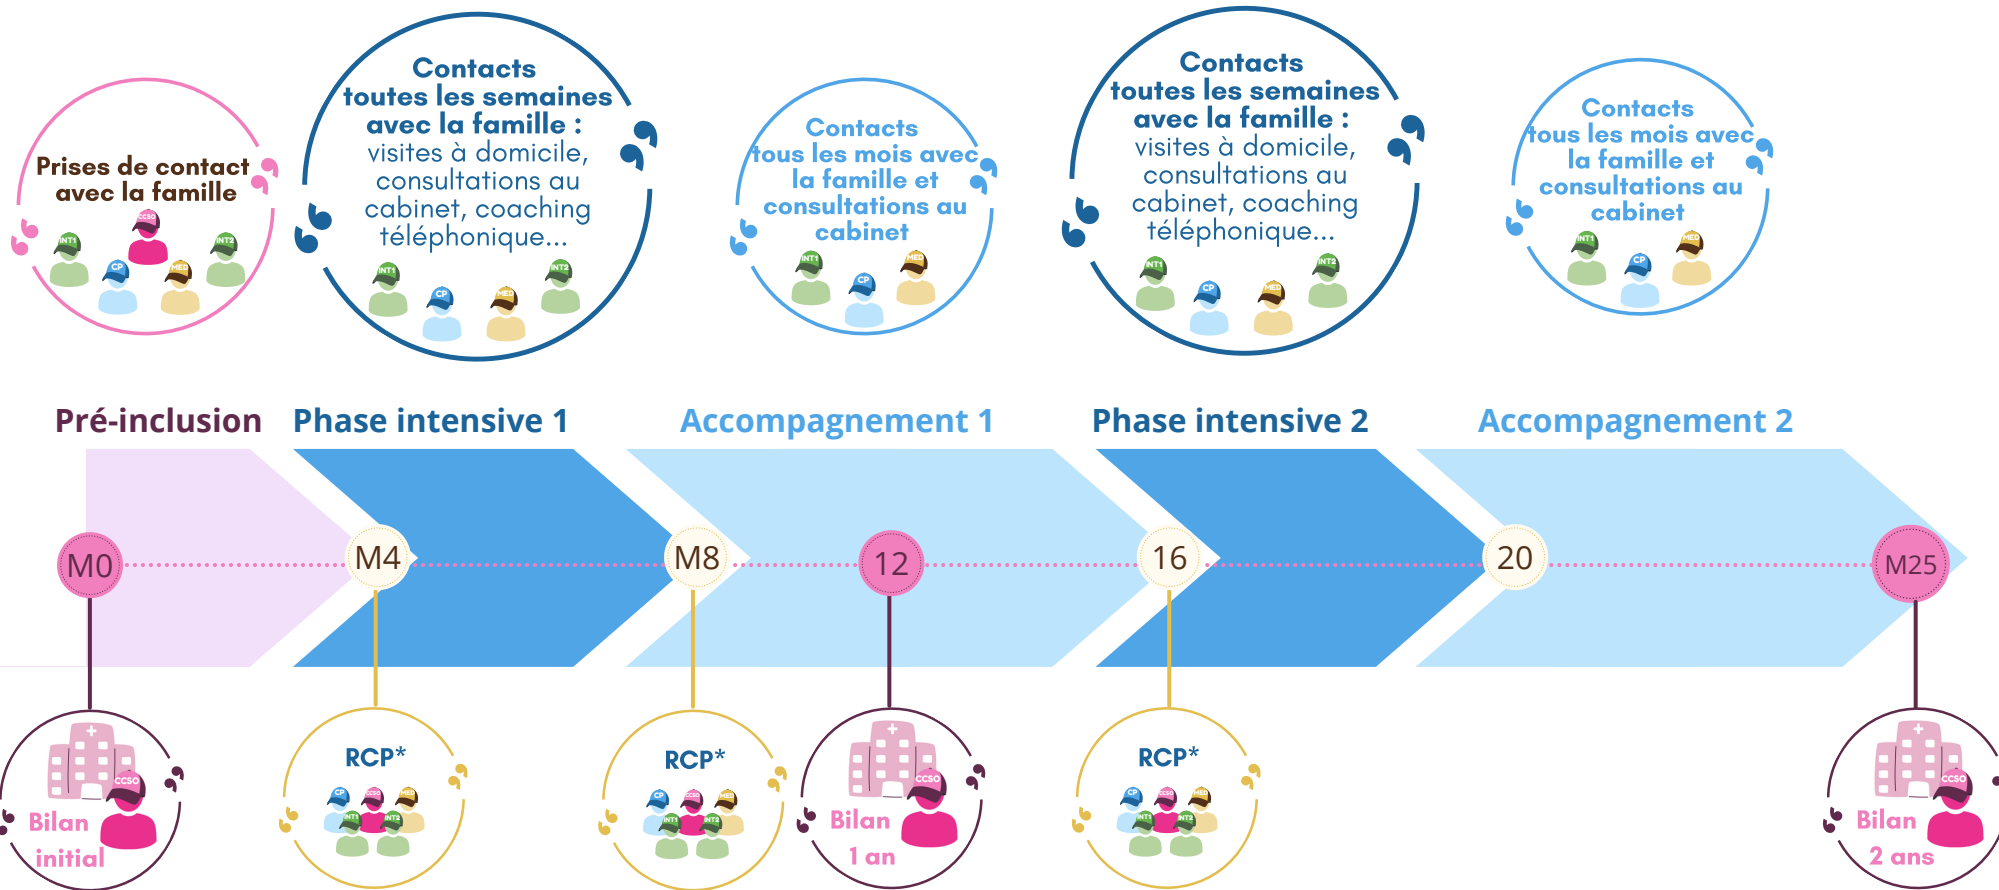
Prises de contact avec la famille

CCSO INT1 CP MED INT2

Contacts toutes les semaines avec la famille : visites à domicile, consultations au cabinet, coaching téléphonique...

INT1 CP MED INT2

Contacts tous les mois avec la famille et consultations au cabinet

INT1 CP MED

Contacts toutes les semaines avec la famille : visites à domicile, consultations au cabinet, coaching téléphonique...

INT1 CP MED INT2

Contacts tous les mois avec la famille et consultations au cabinet

INT1 CP MED

Pré-inclusion

Phase intensive 1

Accompagnement 1

Phase intensive 2

Accompagnement 2

M0

M4

M8

12

16

20

M25

CCSO Bilan initial

RCP*

CP CCSO MED INT1 INT2

RCP*

CP CCSO MED INT1 INT2

CCSO Bilan 1 an

RCP*

CP CCSO MED INT1 INT2

CCSO Bilan 2 ans